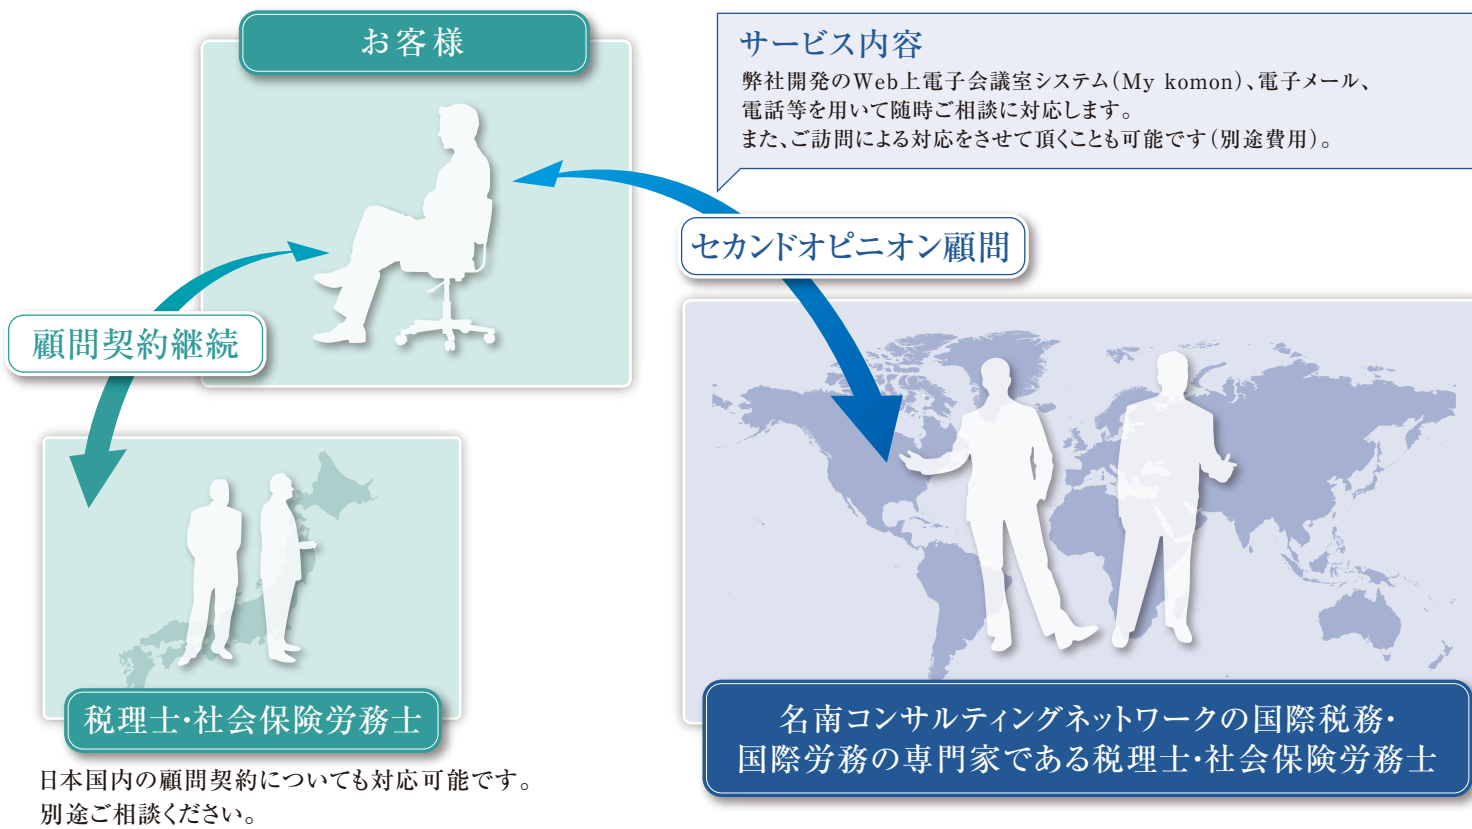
お客様

サービス内容
弊社開発のWeb上電子会議室システム(My komon)、電子メール、電話等を用いて随時ご相談に対応します。
また、ご訪問による対応をさせて頂くことも可能です(別途費用)。

セカンドオピニオン顧問

顧問契約継続

税理士･社会保険労務士

日本国内の顧問契約についても対応可能です。
別途ご相談ください。

名南コンサルティングネットワークの国際税務･国際労務の専門家である税理士･社会保険労務士